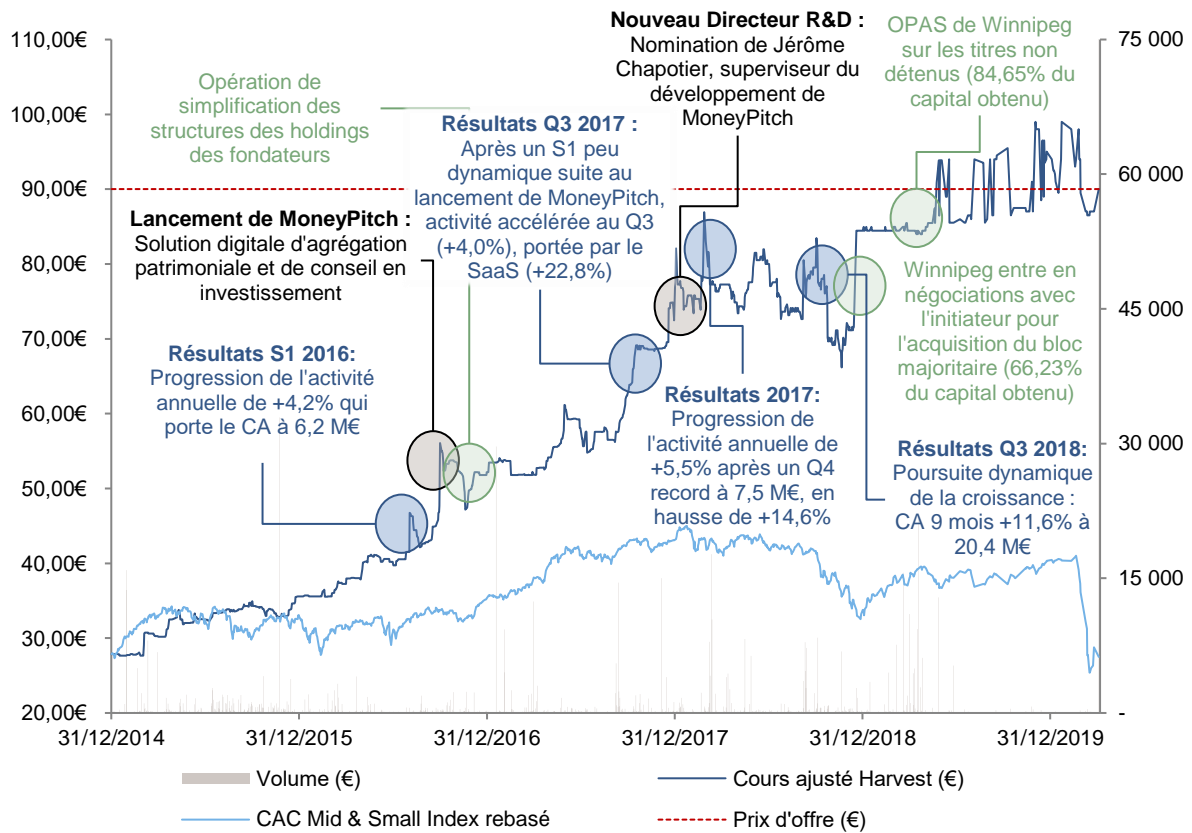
110,00€
100,00€
90,00€
80,00€
70,00€
60,00€
50,00€
40,00€
30,00€
20,00€

75 000
60 000
45 000
30 000
15 000
-

Nouveau Directeur R&D : Nomination de Jérôme Chapotier, superviseur du développement de MoneyPitch

OPAS de Winnipeg sur les titres non détenus (84,65% du capital obtenu)

Opération de simplification des structures des holdings des fondateurs

Résultats Q3 2017 : Après un S1 peu dynamique suite au lancement de MoneyPitch, activité accélérée au Q3 (+4,0%), portée par le SaaS (+22,8%)

Lancement de MoneyPitch : Solution digitale d'agrégation patrimoniale et de conseil en investissement

Winnipeg entre en négociations avec l'initiateur pour l'acquisition du bloc majoritaire (66,23% du capital obtenu)

Résultats S1 2016: Progression de l'activité annuelle de +4,2% qui porte le CA à 6,2 M€

Résultats 2017: Progression de l'activité annuelle de +5,5% après un Q4 record à 7,5 M€, en hausse de +14,6%

Résultats Q3 2018: Poursuite dynamique de la croissance : CA 9 mois +11,6% à 20,4 M€

31/12/2014
31/12/2015
31/12/2016
31/12/2017
31/12/2018
31/12/2019

Volume (€)
Cours ajusté Harvest (€)
CAC Mid & Small Index rebasé
Prix d'offre (€)